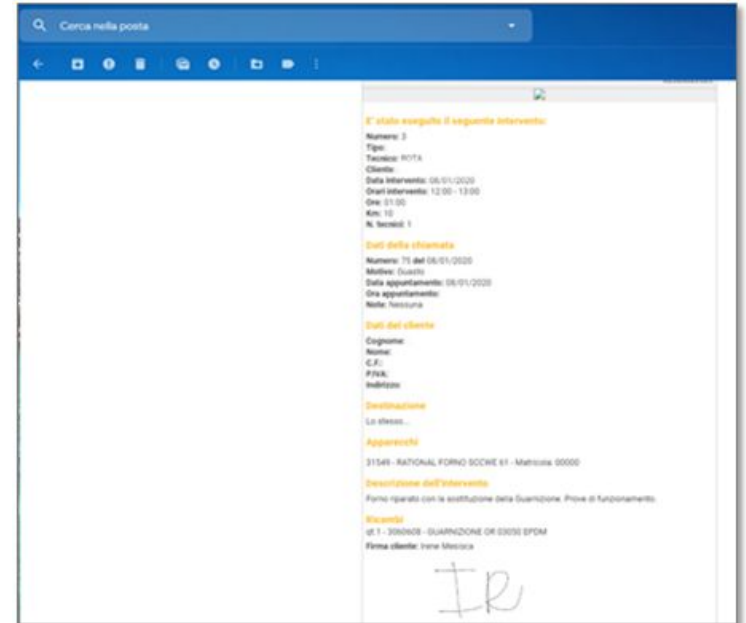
Cerca nella posta

E' stato eseguito il seguente intervento:

Numero: 3
Tipo:
Tecnico: ROTA
Cliente:
Data intervento: 08/01/2020
Orari intervento: 12:00 - 13:00
Ore: 01:00
Km: 10
N. tecnici: 1

Dati della chiamata

Numero: 75 del 08/01/2020
Motivo: Guasto
Data appuntamento: 08/01/2020
Ora appuntamento:
Note: Nessuna

Dati del cliente

Cognome:
Nome:
C.F.:
P.IVA:
Indirizzo:

Destinazione

Lo stesso...

Apparecchi

31549 - RATIONAL FORNO SCCWE 61 - Matricola: 00000

Descrizione dell'intervento

Forno riparato con la sostituzione della Guarnizione. Prove di funzionamento.

Ricambi

qt.1 - 3060608 - GUARNIZIONE OR 03050 EPDM

Firma cliente: Irene Mesisca

IR